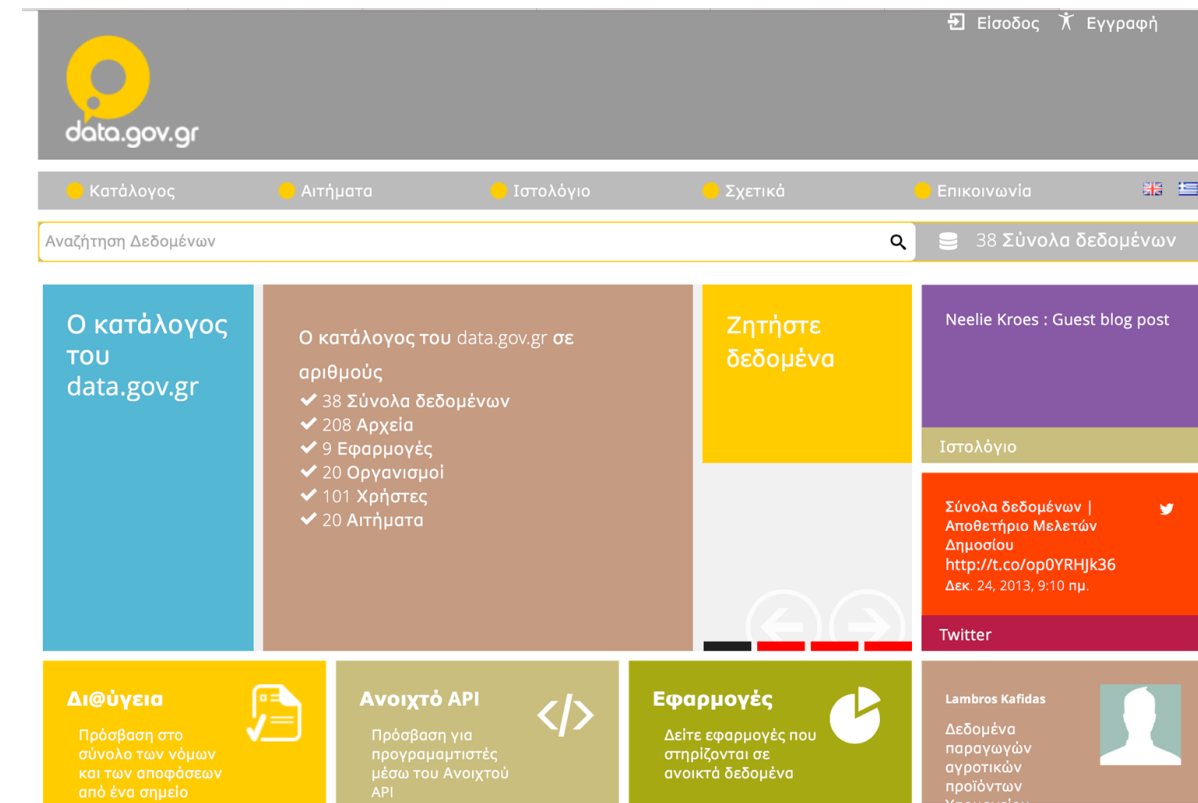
Είσοδος Εγγραφή

data.gov.gr

Κατάλογος Αιτήματα Ιστολόγιο Σχετικά Επικοινωνία

Αναζήτηση Δεδομένων

38 Σύνολα δεδομένων

Ο κατάλογος του data.gov.gr

Ο κατάλογος του data.gov.gr σε αριθμούς
✔ 38 Σύνολα δεδομένων
✔ 208 Αρχεία
✔ 9 Εφαρμογές
✔ 20 Οργανισμοί
✔ 101 Χρήστες
✔ 20 Αιτήματα

Ζητήστε δεδομένα

Neelie Kroes : Guest blog post

Ιστολόγιο

Σύνολα δεδομένων | Αποθετήριο Μελετών Δημοσίου http://t.co/op0YRHJk36
Δεκ. 24, 2013, 9:10 πμ.

Twitter

Δι@ύγεια
Πρόσβαση στο σύνολο των νόμων και των αποφάσεων από ένα σημείο

Ανοιχτό API
Πρόσβαση για προγραμματιστές μέσω του Ανοιχτού API

Εφαρμογές
Δείτε εφαρμογές που στηρίζονται σε ανοικτά δεδομένα

Lambros Kafidas
Δεδομένα παραγωγών αγροτικών προϊόντων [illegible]